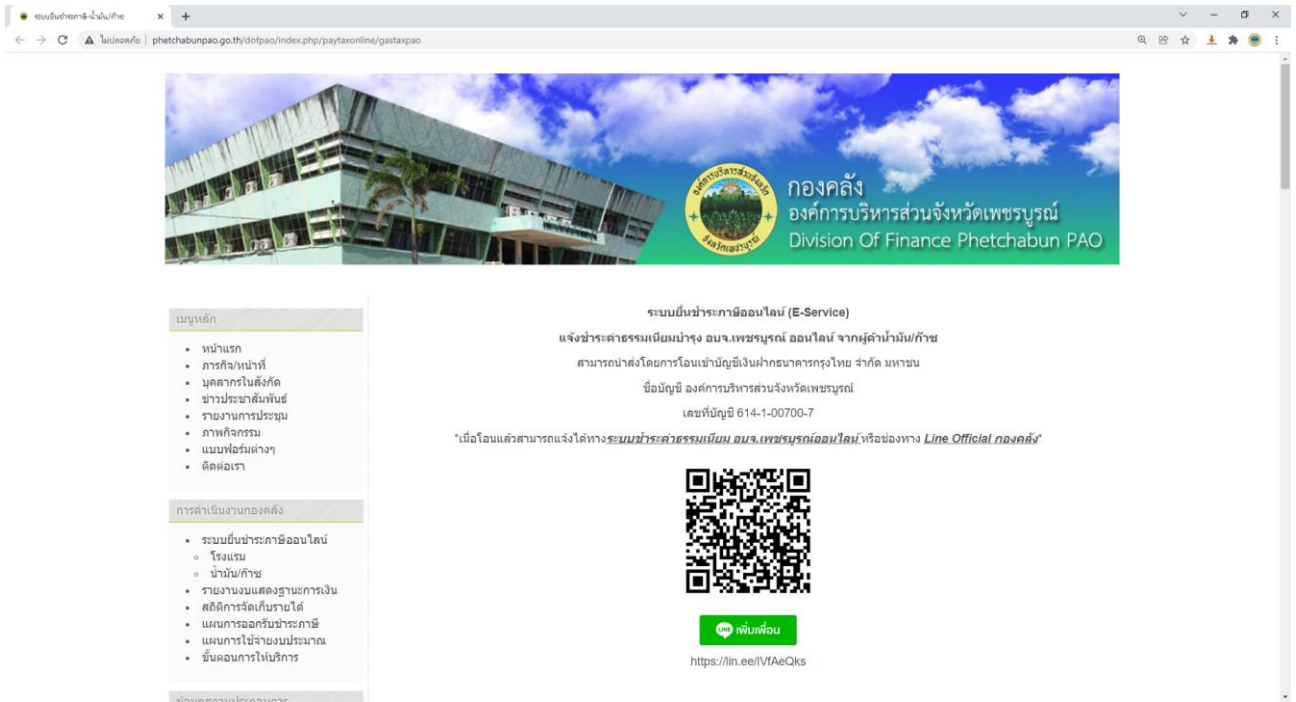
ระบบยื่นชำระภาษี-น้ำมัน/ก๊าซ × +

ไม่ปลอดภัย | phetchabunpao.go.th/dofpao/index.php/paytaxonline/gastaxpao

กองคลัง
องค์การบริหารส่วนจังหวัดเพชรบูรณ์
Division Of Finance Phetchabun PAO

เมนูหลัก

- หน้าแรก
- ภารกิจ/หน้าที่
- บุคลากรในสังกัด
- ข่าวประชาสัมพันธ์
- รายงานการประชุม
- ภาพกิจกรรม
- แบบฟอร์มต่างๆ
- ติดต่อเรา

การดำเนินงานกองคลัง

- ระบบยื่นชำระภาษีออนไลน์
  - โรงแรม
  - น้ำมัน/ก๊าซ
- รายงานงบแสดงฐานะการเงิน
- สถิติการจัดเก็บรายได้
- แผนการออกรับชำระภาษี
- แผนการใช้จ่ายงบประมาณ
- ขั้นตอนการให้บริการ

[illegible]

ระบบยื่นชำระภาษีออนไลน์ (E-Service)

แจ้งชำระค่าธรรมเนียมบำรุง อบจ.เพชรบูรณ์ ออนไลน์ จากผู้ค้าน้ำมัน/ก๊าซ

สามารถนำส่งโดยการโอนเข้าบัญชีเงินฝากธนาคารกรุงไทย จำกัด มหาชน

ชื่อบัญชี องค์การบริหารส่วนจังหวัดเพชรบูรณ์

เลขที่บัญชี 614-1-00700-7

*เมื่อโอนแล้วสามารถแจ้งได้ทางระบบชำระค่าธรรมเนียม อบจ.เพชรบูรณ์ออนไลน์ หรือช่องทาง Line Official กองคลัง*

เพิ่มเพื่อน

https://lin.ee/lVfAeQks